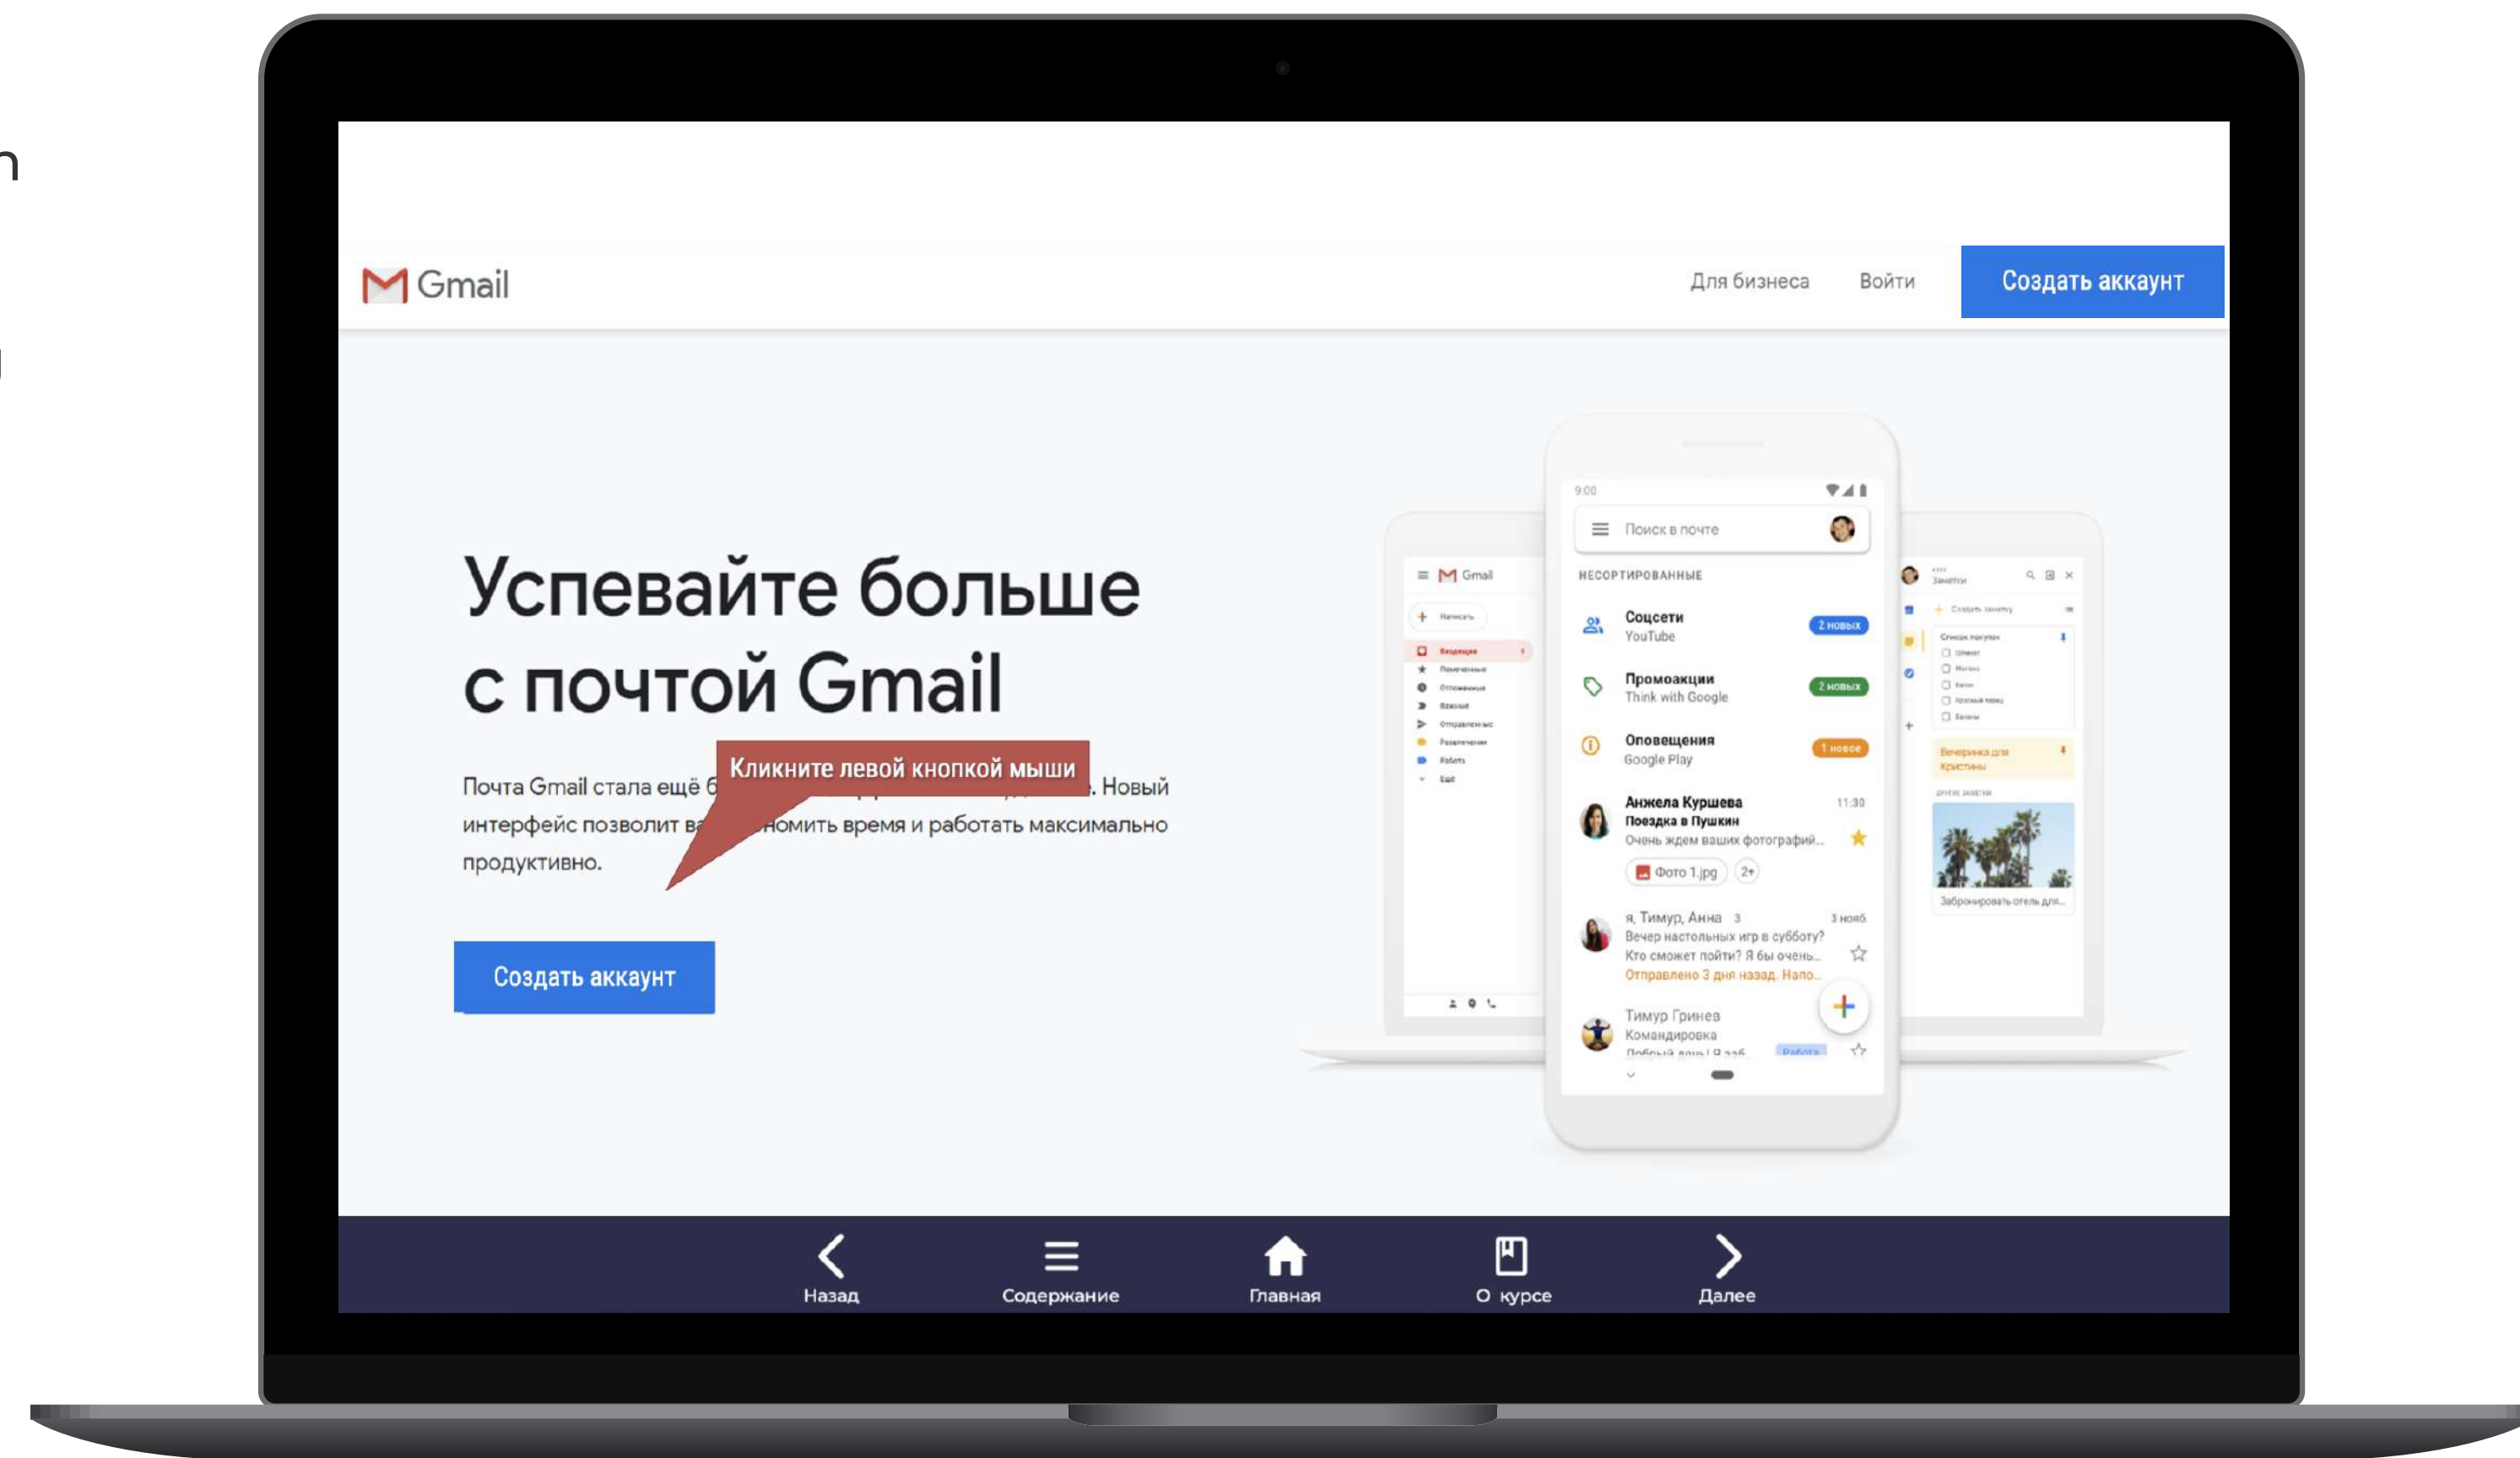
Gmail

Для бизнеса Войти Создать аккаунт

Успевайте больше с почтой Gmail

Почта Gmail стала ещё б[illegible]. Новый интерфейс позволит в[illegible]номить время и работать максимально продуктивно.

Кликните левой кнопкой мыши

Создать аккаунт

9:00

Поиск в почте

НЕСОРТИРОВАННЫЕ

Соцсети
YouTube
2 новых

Промоакции
Think with Google
2 новых

Оповещения
Google Play
1 новое

Анжела Куршева 11:30
Поездка в Пушкин
Очень ждем ваших фотографий...
Фото 1.jpg 2+

я, Тимур, Анна 3 3 нояб.
Вечер настольных игр в субботу?
Кто сможет пойти? Я бы очень...
Отправлено 3 дня назад. Напо...

Тимур Гринев
Командировка
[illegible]

Gmail

Назад Содержание Главная О курсе Далее